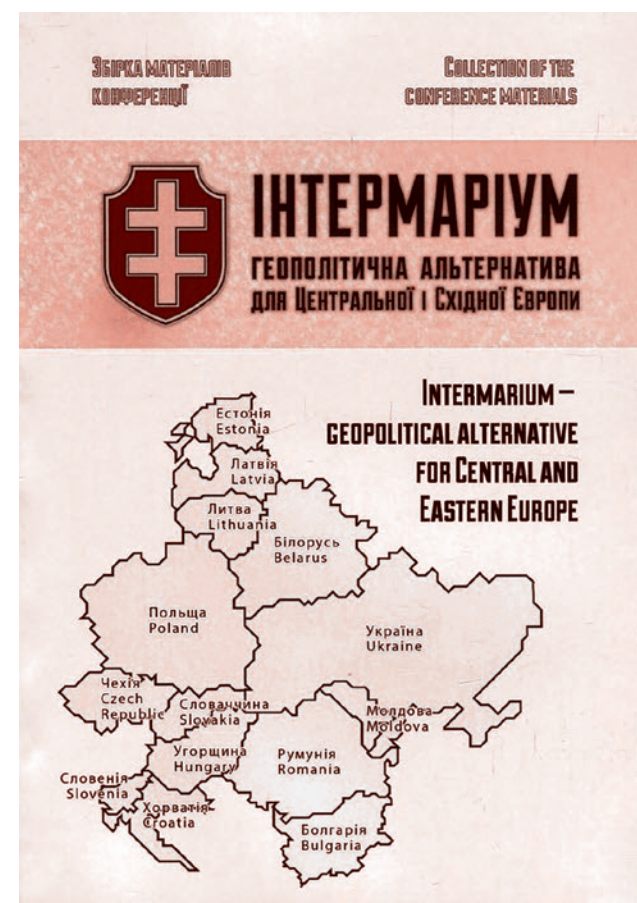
Збірка матеріалів конференції

Collection of the conference materials

ІНТЕРМАРІУМ

геополітична альтернатива для Центральної і Східної Європи

Intermarium – geopolitical alternative for Central and Eastern Europe

Естонія
Estonia

Латвія
Latvia

Литва
Lithuania

Білорусь
Belarus

Польща
Poland

Україна
Ukraine

Чехія
Czech
Republic

Словаччина
Slovakia

Молдова
Moldova

Угорщина
Hungary

Румунія
Romania

Словенія
Slovenia

Хорватія
Croatia

Болгарія
Bulgaria